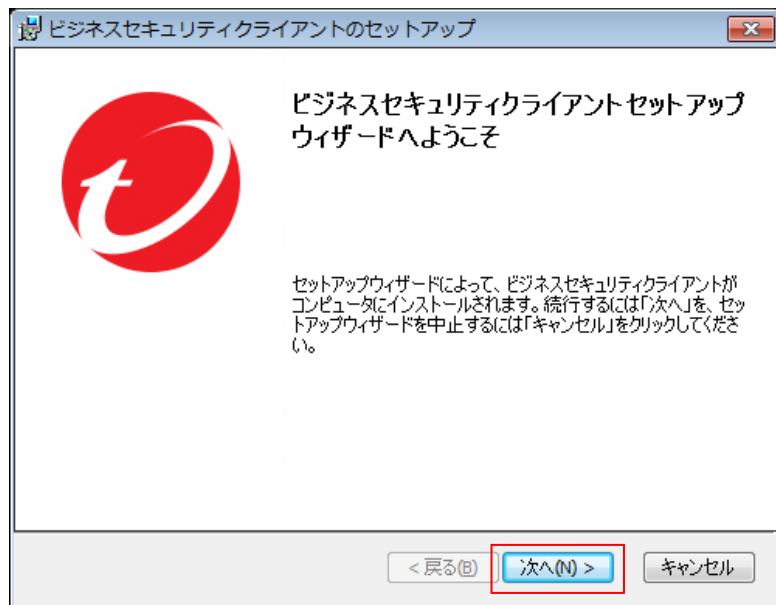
ビジネスセキュリティクライアントのセットアップ

ビジネスセキュリティクライアント セットアップ ウィザードへようこそ

セットアップウィザードによって、ビジネスセキュリティクライアントがコンピュータにインストールされます。続行するには「次へ」を、セットアップウィザードを中止するには「キャンセル」をクリックしてください。

< 戻る(B)

次へ(N) >

キャンセル